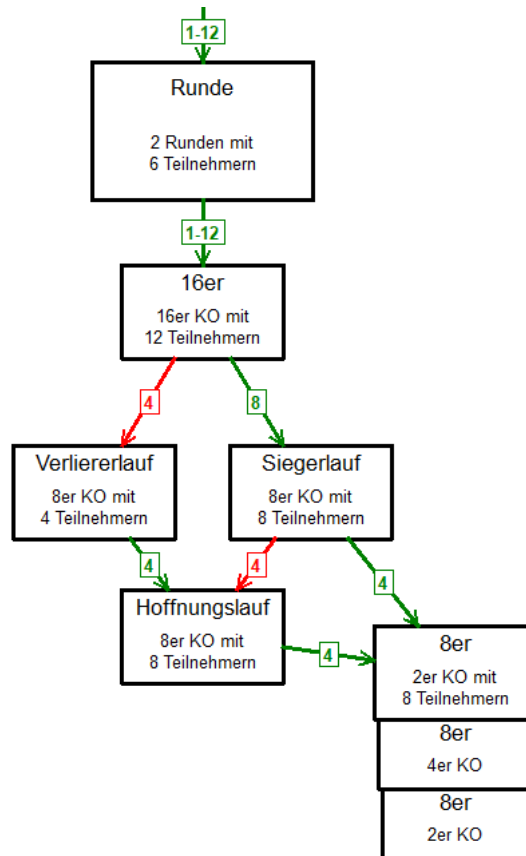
1-12

Runde

2 Runden mit
6 Teilnehmern

1-12

16er

16er KO mit
12 Teilnehmern

4

8

Verliererlauf

8er KO mit
4 Teilnehmern

Siegerlauf

8er KO mit
8 Teilnehmern

4

4

4

Hoffnungslauf

8er KO mit
8 Teilnehmern

4

8er

2er KO mit
8 Teilnehmern

8er

4er KO

8er

2er KO